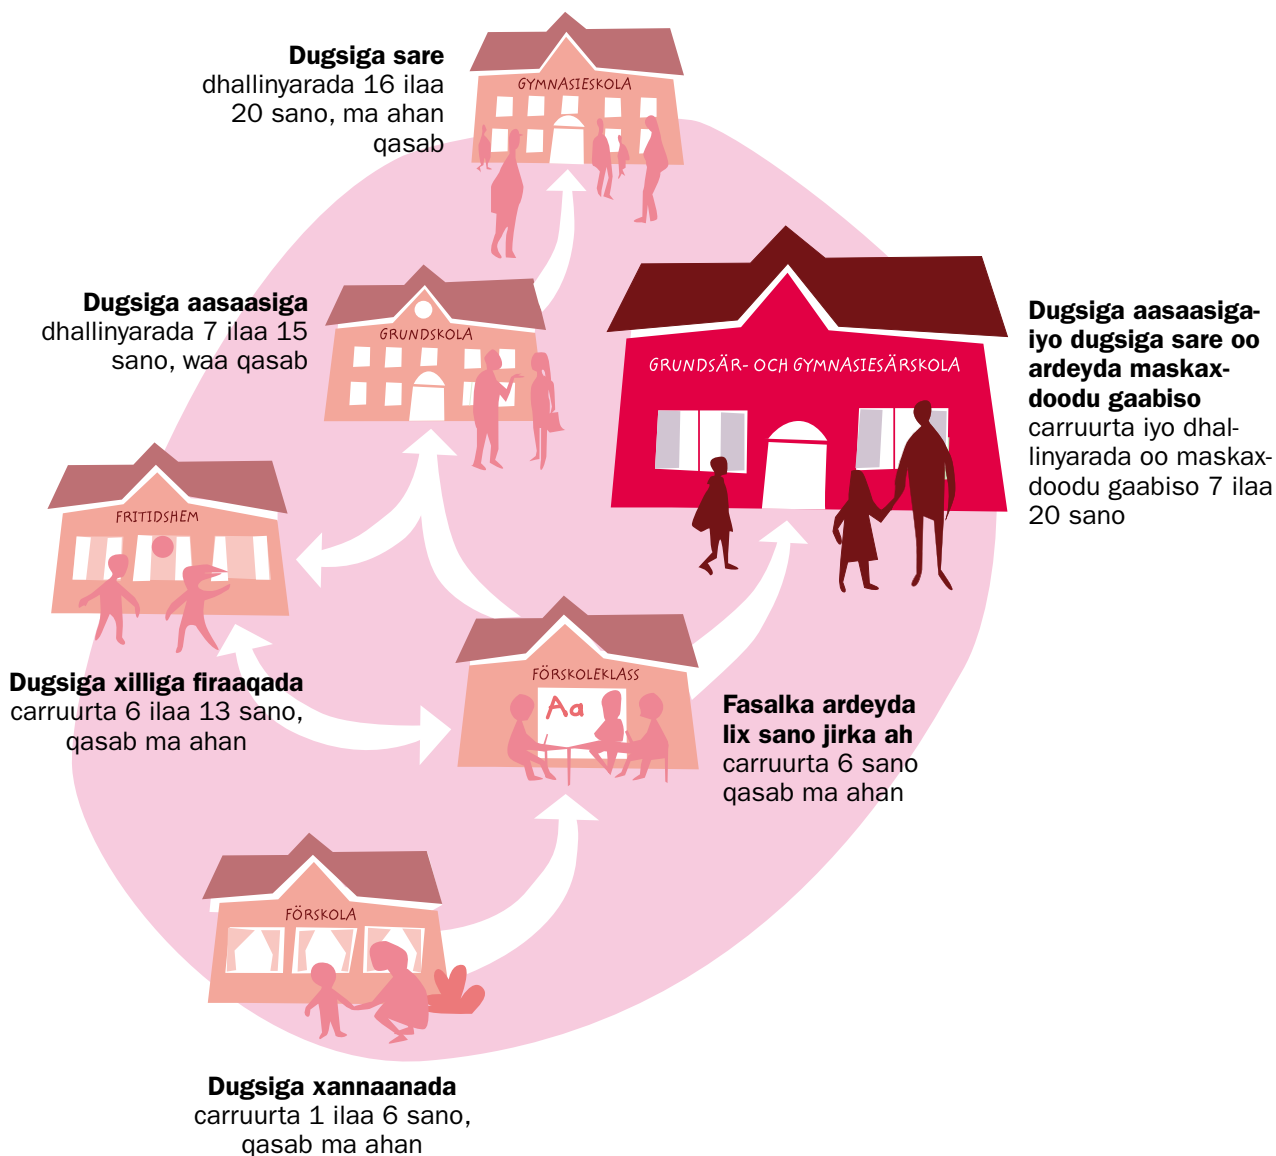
GYMNASIESKOLA

**Dugsiga sare**
dhallinyarada 16 ilaa 20 sano, ma ahan qasab

GRUNDSKOLA

**Dugsiga aasaasiga**
dhallinyarada 7 ilaa 15 sano, waa qasab

GRUNDSÄR- OCH GYMNASIESÄRSKOLA

**Dugsiga aasaasiga-iyo dugsiga sare oo ardeyda maskaxdoodu gaabiso**
carruurta iyo dhallinyarada oo maskaxdoodu gaabiso 7 ilaa 20 sano

FRITIDSHEM

**Dugsiga xilliga firaaqada**
carruurta 6 ilaa 13 sano, qasab ma ahan

FÖRSKOLEKLASS

Aa

**Fasalka ardeyda lix sano jirka ah**
carruurta 6 sano qasab ma ahan

FÖRSKOLA

**Dugsiga xannaanada**
carruurta 1 ilaa 6 sano, qasab ma ahan